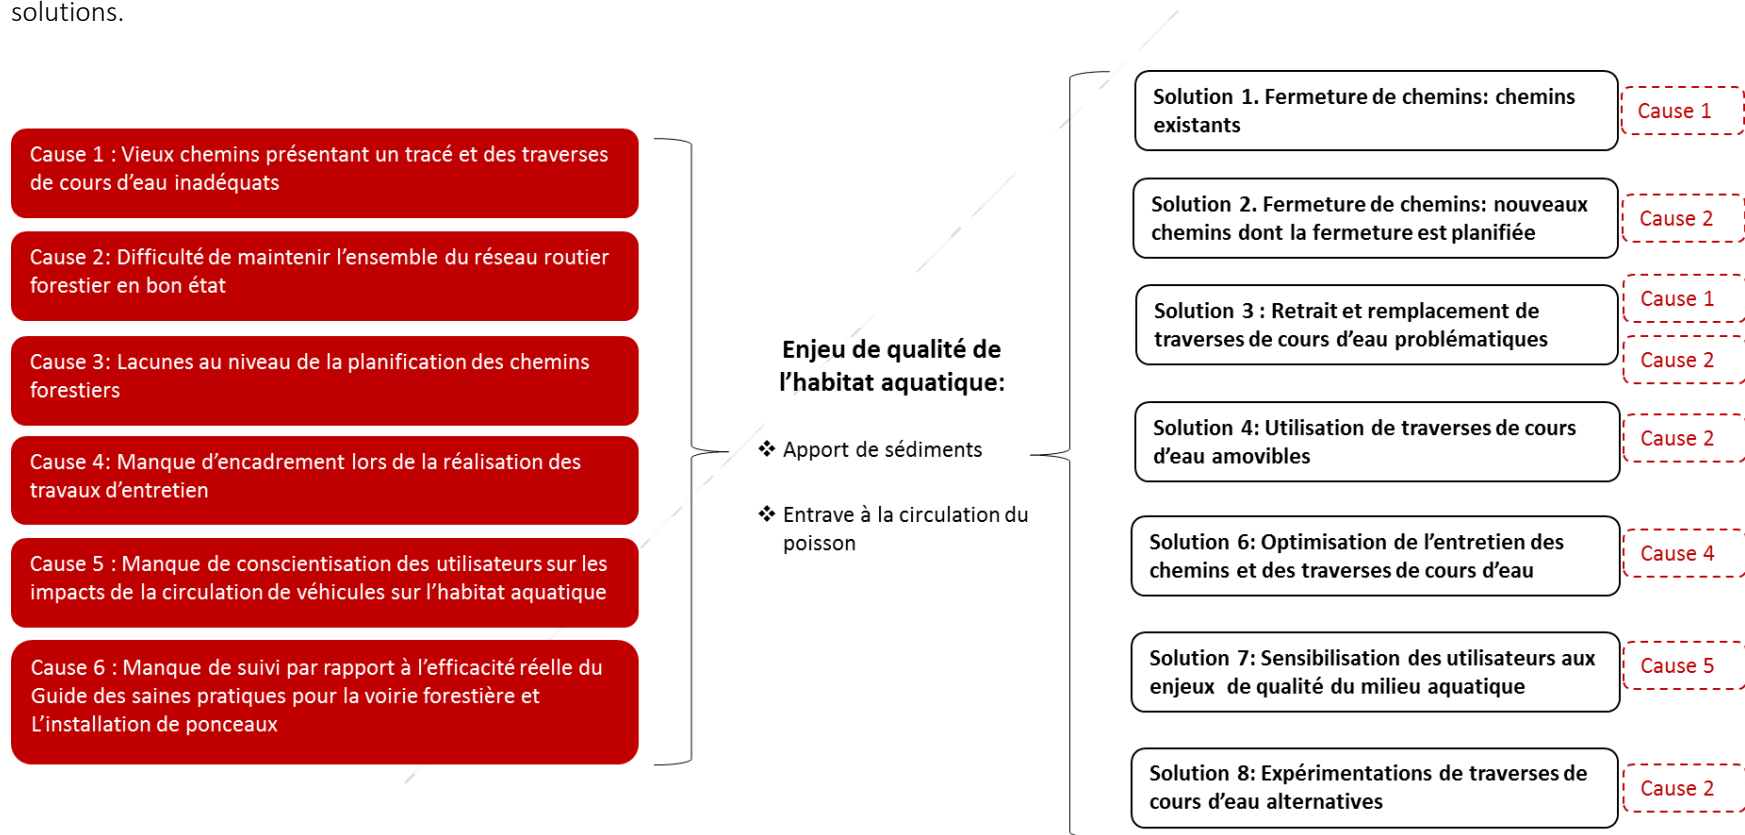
solutions.

Cause 1 : Vieux chemins présentant un tracé et des traverses de cours d'eau inadéquats

Cause 2: Difficulté de maintenir l'ensemble du réseau routier forestier en bon état

Cause 3: Lacunes au niveau de la planification des chemins forestiers

Cause 4: Manque d'encadrement lors de la réalisation des travaux d'entretien

Cause 5 : Manque de conscientisation des utilisateurs sur les impacts de la circulation de véhicules sur l'habitat aquatique

Cause 6 : Manque de suivi par rapport à l'efficacité réelle du Guide des saines pratiques pour la voirie forestière et L'installation de ponceaux

Enjeu de qualité de l'habitat aquatique:

❖ Apport de sédiments

❖ Entrave à la circulation du poisson

Solution 1. Fermeture de chemins: chemins existants

Cause 1

Solution 2. Fermeture de chemins: nouveaux chemins dont la fermeture est planifiée

Cause 2

Solution 3 : Retrait et remplacement de traverses de cours d'eau problématiques

Cause 1

Cause 2

Solution 4: Utilisation de traverses de cours d'eau amovibles

Cause 2

Solution 6: Optimisation de l'entretien des chemins et des traverses de cours d'eau

Cause 4

Solution 7: Sensibilisation des utilisateurs aux enjeux de qualité du milieu aquatique

Cause 5

Solution 8: Expérimentations de traverses de cours d'eau alternatives

Cause 2